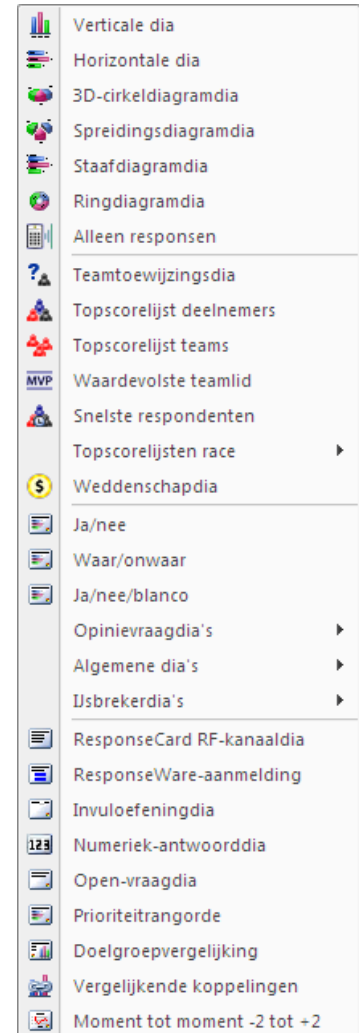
Verticale dia
Horizontale dia
3D-cirkeldiagramdia
Spreidingsdiagramdia
Staafdiagramdia
Ringdiagramdia
Alleen responsen
Teamtoewijzingsdia
Topscorelijst deelnemers
Topscorelijst teams
MVP Waardevolste teamlid
Snelste respondenten
Topscorelijsten race
Weddenschapdia
Ja/nee
Waar/onwaar
Ja/nee/blanco
Opinievraagdia's
Algemene dia's
IJsbrekerdia's
ResponseCard RF-kanaaldia
ResponseWare-aanmelding
Invuloefeningdia
123 Numeriek-antwoorddia
Open-vraagdia
Prioriteitrangorde
Doelgroepvergelijking
Vergelijkende koppelingen
Moment tot moment -2 tot +2